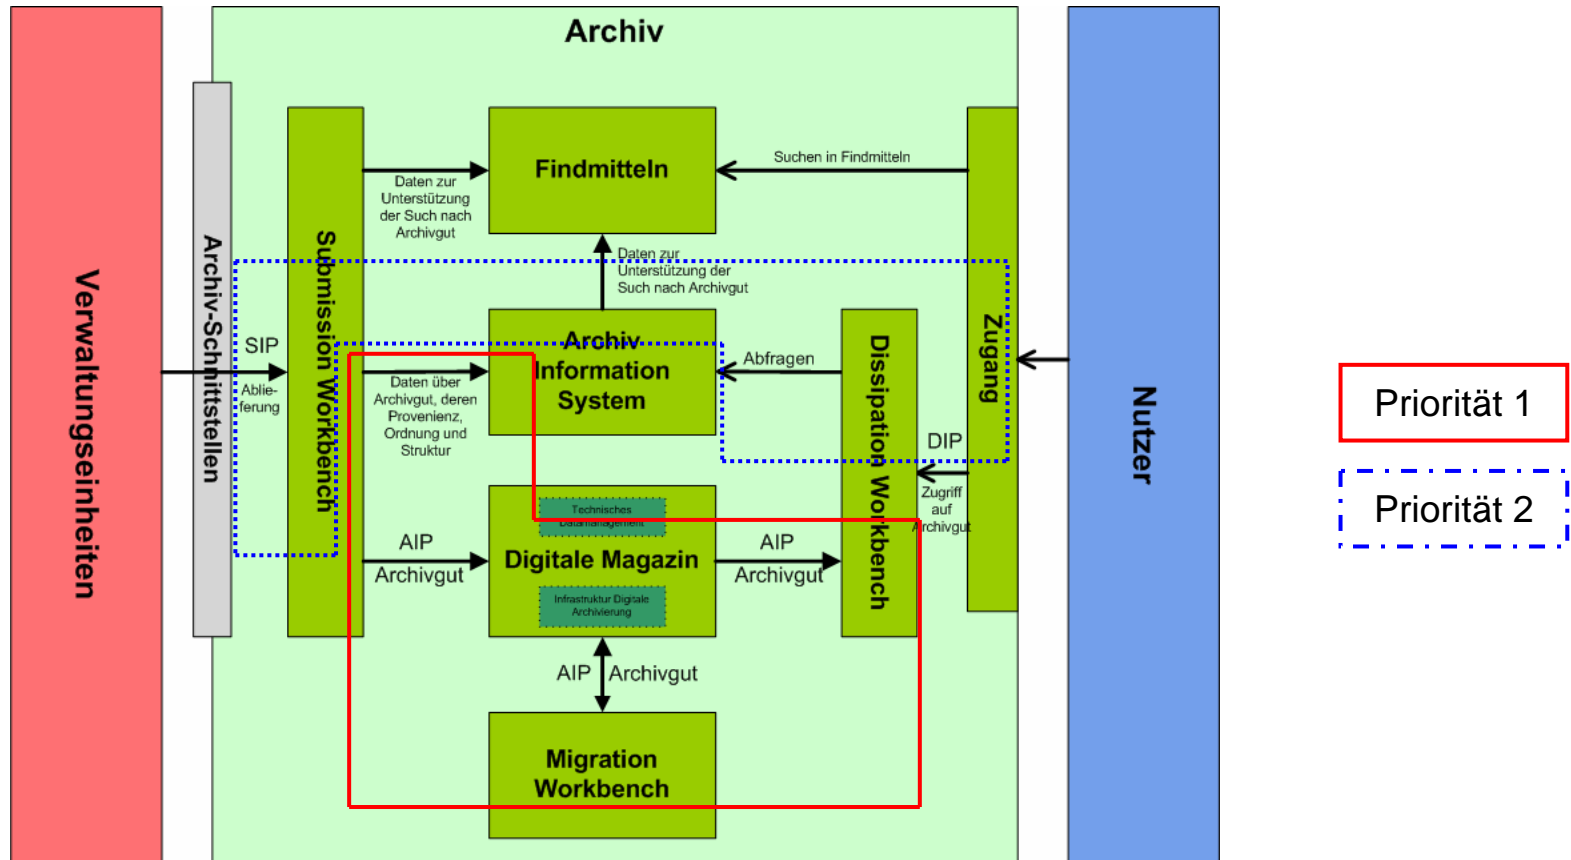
Verwaltungseinheiten

Archiv

Archiv-Schnittstellen

Submission Workbench

SIP

Ablieferung

Findmitteln

Daten zur Unterstützung der Such nach Archivgut

Suchen in Findmitteln

Daten zur Unterstützung der Such nach Archivgut

Archiv Information System

Daten über Archivgut, deren Provenienz, Ordnung und Struktur

Abfragen

Dissipation Workbench

Zugang

DIP

Zugriff auf Archivgut

Technisches Datamanagement

Digitale Magazin

Infrastruktur Digitale Archivierung

AIP

Archivgut

AIP

Archivgut

AIP

Archivgut

Migration Workbench

Nutzer

Priorität 1

Priorität 2